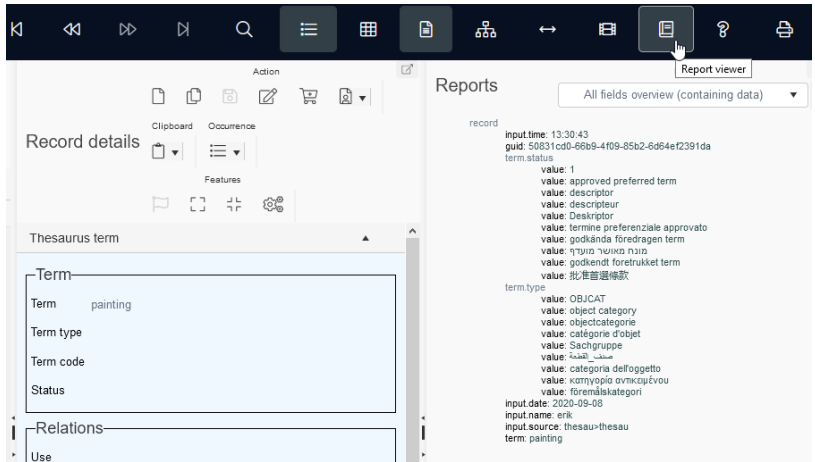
Report viewer

Action

Record details

Clipboard

Occurrence

Features

Thesaurus term

Term

Term painting

Term type

Term code

Status

Relations

Use

Reports

All fields overview (containing data)

record
input.time: 13:30:43
guid: 50831cd0-66b9-4f09-85b2-6d64ef2391da
term.status
value: 1
value: approved preferred term
value: descriptor
value: descripteur
value: Deskriptor
value: termine preferenziale approvato
value: godkända föredragen term
value: מונח מאושר מועדף
value: godkendt foretrukket term
value: 批准首選條款
term.type
value: OBJCAT
value: object category
value: objectcategorie
value: catégorie d'objet
value: Sachgruppe
value: صنف_القطعة
value: categoria dell'oggetto
value: κατηγορία αντικειμένου
value: föremålskategori
input.date: 2020-09-08
input.name: erik
input.source: thesau>thesau
term: painting